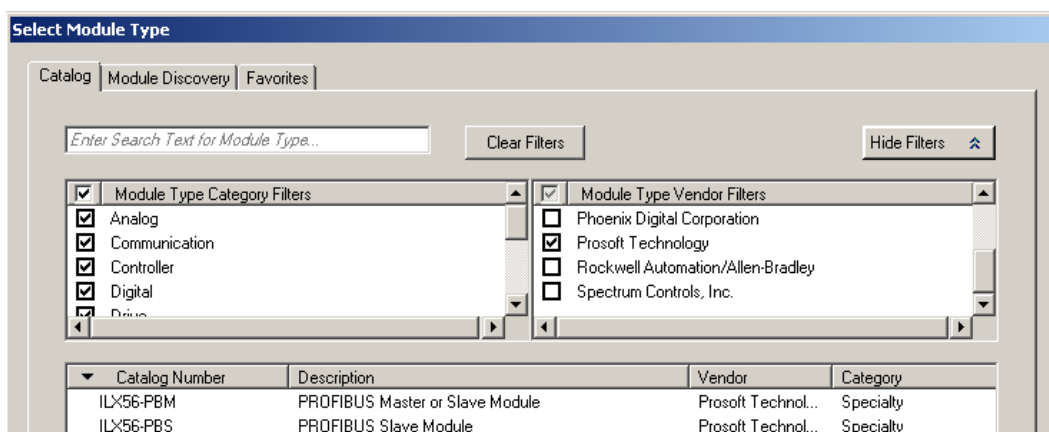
Select Module Type

Catalog | Module Discovery | Favorites

Enter Search Text for Module Type...

Clear Filters

Hide Filters

Module Type Category Filters
Analog
Communication
Controller
Digital
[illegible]

Module Type Vendor Filters
Phoenix Digital Corporation
Prosoft Technology
Rockwell Automation/Allen-Bradley
Spectrum Controls, Inc.

| Catalog Number | Description | Vendor | Category |
|---|---|---|---|
| ILX56-PBM | PROFIBUS Master or Slave Module | Prosoft Technol... | Specialty |
| ILX56-PBS | PROFIBUS Slave Module | Prosoft Technol... | Specialty |